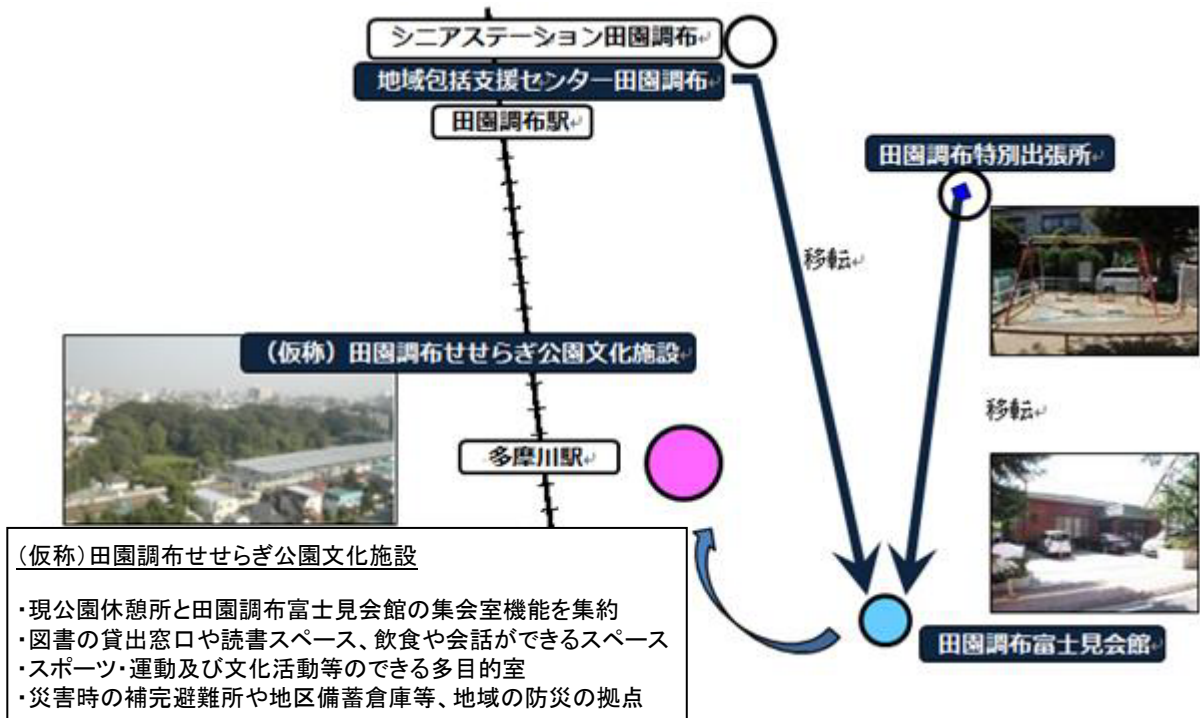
シニアステーション田園調布

地域包括支援センター田園調布

田園調布駅

田園調布特別出張所

移転

(仮称)田園調布せせらぎ公園文化施設

移転

多摩川駅

(仮称)田園調布せせらぎ公園文化施設

・現公園休憩所と田園調布富士見会館の集会室機能を集約
・図書の貸出窓口や読書スペース、飲食や会話ができるスペース
・スポーツ・運動及び文化活動等のできる多目的室
・災害時の補完避難所や地区備蓄倉庫等、地域の防災の拠点

田園調布富士見会館